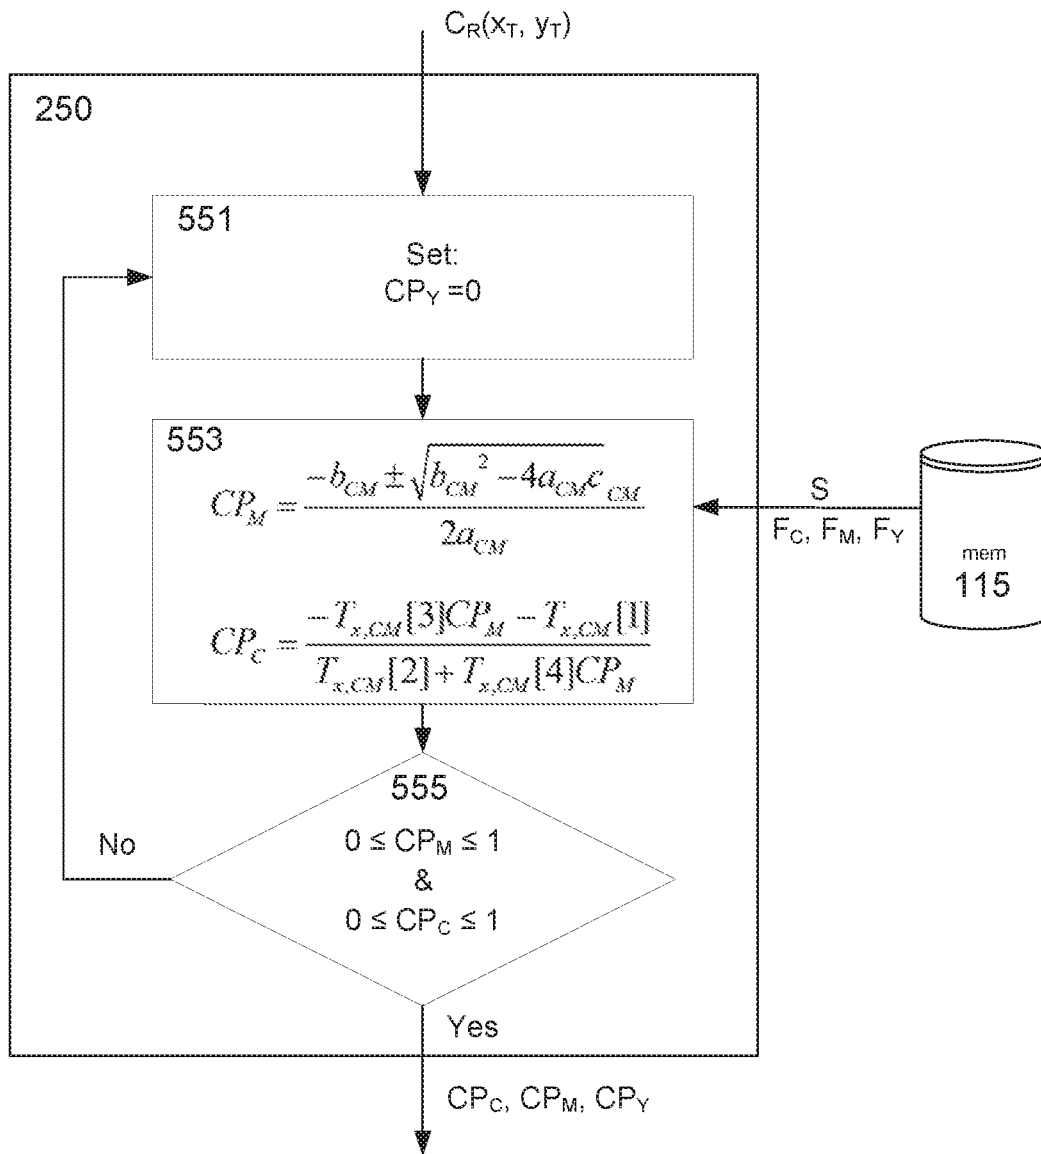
$C_R(x_T, y_T)$

250

551

Set:
$CP_Y = 0$

553

$CP_M = \frac{-b_{CM} \pm \sqrt{b_{CM}^2 - 4a_{CM}c_{CM}}}{2a_{CM}}$

$CP_C = \frac{-T_{x,CM}[3]CP_M - T_{x,CM}[1]}{T_{x,CM}[2] + T_{x,CM}[4]CP_M}$

S

$F_C$, $F_M$, $F_Y$

mem
115

555

$0 \leq CP_M \leq 1$
&
$0 \leq CP_C \leq 1$

No

Yes

$CP_C$, $CP_M$, $CP_Y$